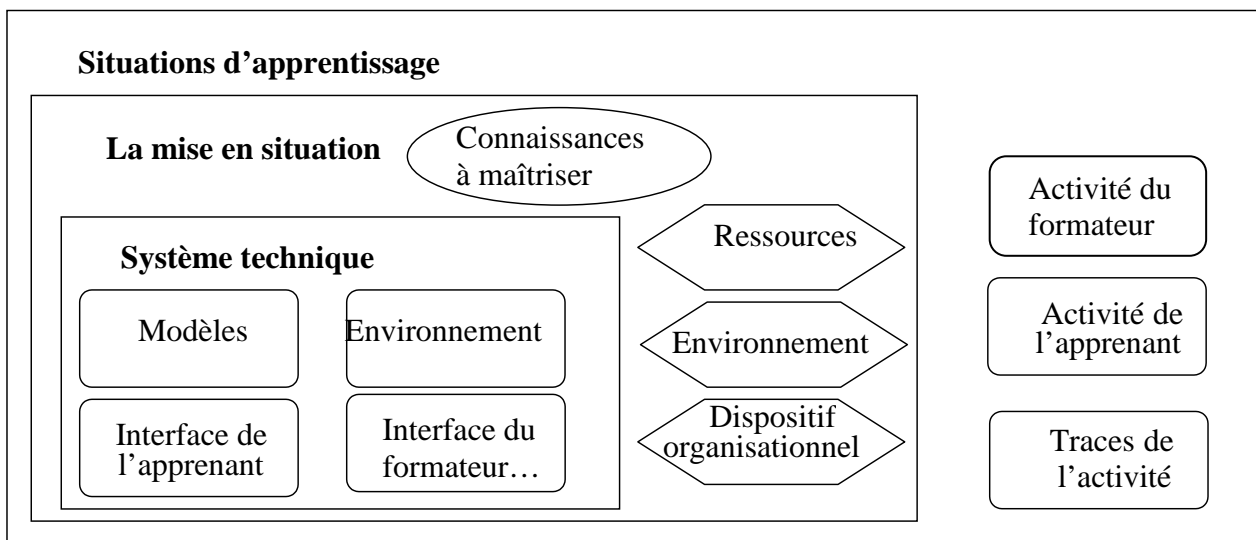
Situations d'apprentissage

La mise en situation

Connaissances à maîtriser

Système technique

Modèles

Environnement

Interface de l'apprenant

Interface du formateur…

Ressources

Environnement

Dispositif organisationnel

Activité du formateur

Activité de l'apprenant

Traces de l'activité